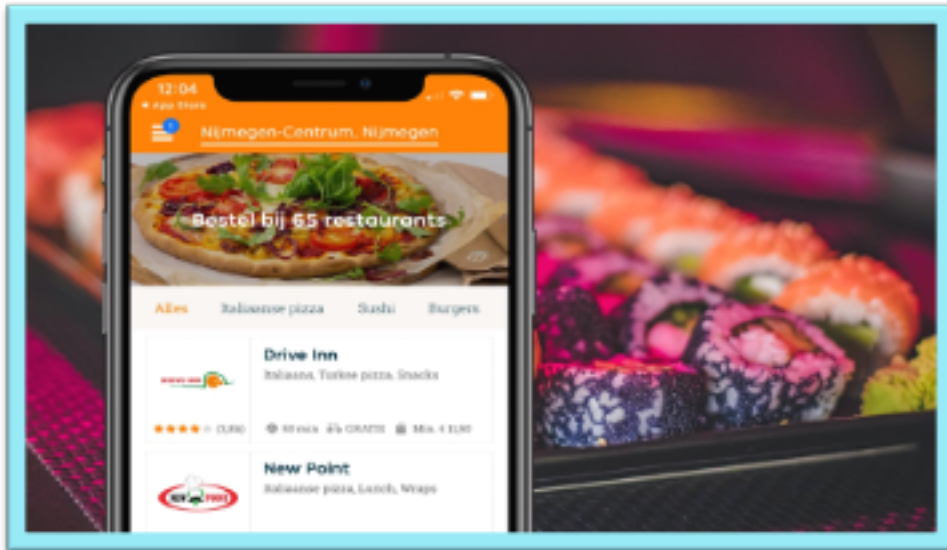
12:04
◂ App Store

Nijmegen-Centrum, Nijmegen

Bestel bij 65 restaurants

Alles Italiaanse pizza Sushi Burgers

Drive Inn
Italiaans, Turkse pizza, Snacks
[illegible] 60 min GRATIS Min. € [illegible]

New Point
Italiaanse pizza, Lunch, Wraps